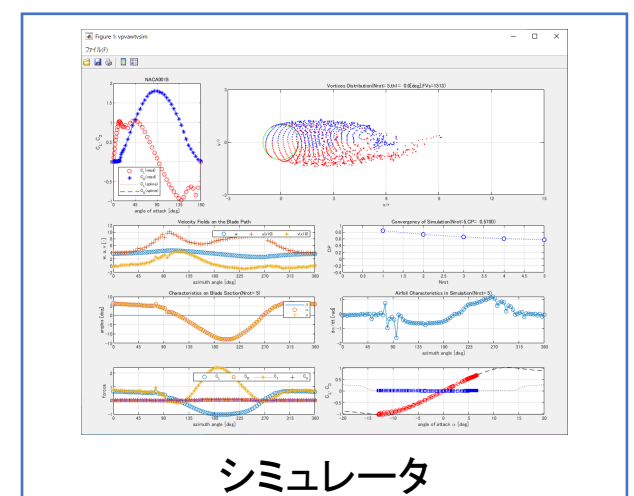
Figure 5: vpvawtvsim

ファイル(F)

NACA0018

$C_L, C_D$

$C_L$(mod)
$C_D$(mod)
$C_L$(splne)
$C_D$(splne)

angle of attack [deg]

Vortices Distribution(Nrot= 5,tht= 0[Deg],FVs=1513)

y/r

x/r

Velocity Fields on the Blade Path

$w, v_i$ [-]

Convergency of Simulation(Nrot)&CP(: 0.5780)

CP

Nrot

Characteristics on Blade Section(Nrot= 5)

angles [deg]

Airfoil Characteristics in Simulation(Nrot= 5)

azimuth angle [deg]

forces

azimuth angle [deg]

$C_L, C_D$

angle of attack α [deg]

シミュレータ